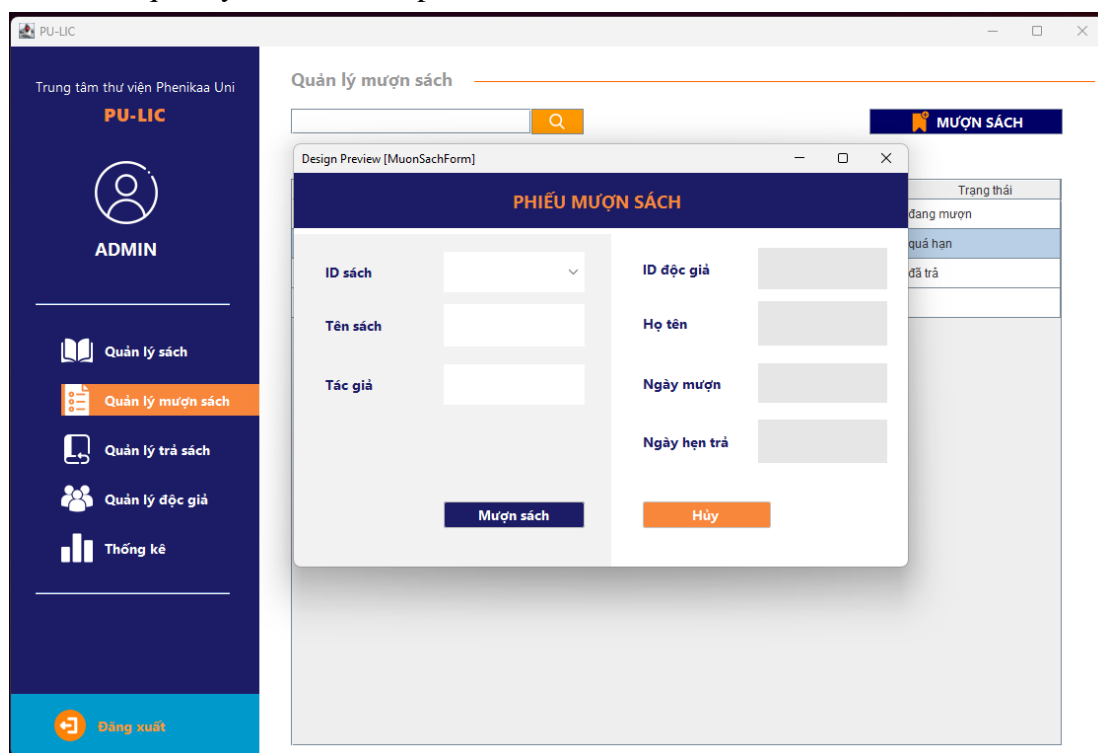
PU-LIC

Trung tâm thư viện Phenikaa Uni
PU-LIC

ADMIN

Quản lý sách
Quản lý mượn sách
Quản lý trả sách
Quản lý độc giả
Thống kê

Đăng xuất

Quản lý mượn sách

MƯỢN SÁCH

| Trạng thái |
|---|
| đang mượn |
| quá hạn |
| đã trả |

Design Preview [MuonSachForm]

PHIẾU MƯỢN SÁCH

ID sách
Tên sách
Tác giả

ID độc giả
Họ tên
Ngày mượn
Ngày hẹn trả

Mượn sách
Hủy